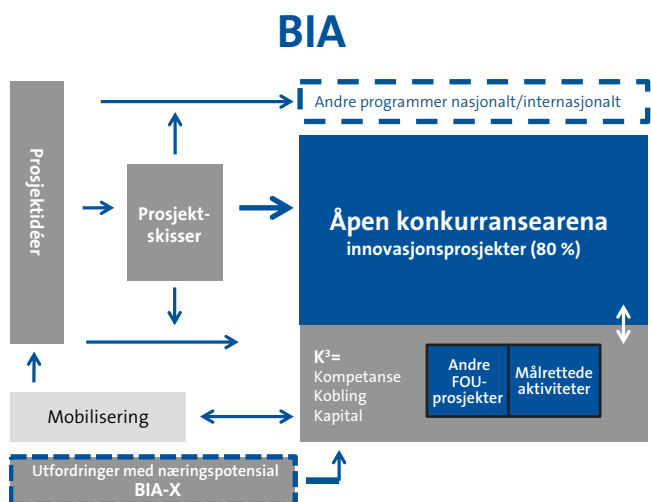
BIA

Andre programmer nasjonalt/internasjonalt

Prosjektidéer

Prosjektskisser

Åpen konkurransearena
innovasjonsprosjekter (80 %)

$K^3$=
Kompetanse
Kobling
Kapital

Andre FOU-prosjekter

Målrettede aktiviteter

Mobilisering

Utfordringer med næringspotensial
BIA-X